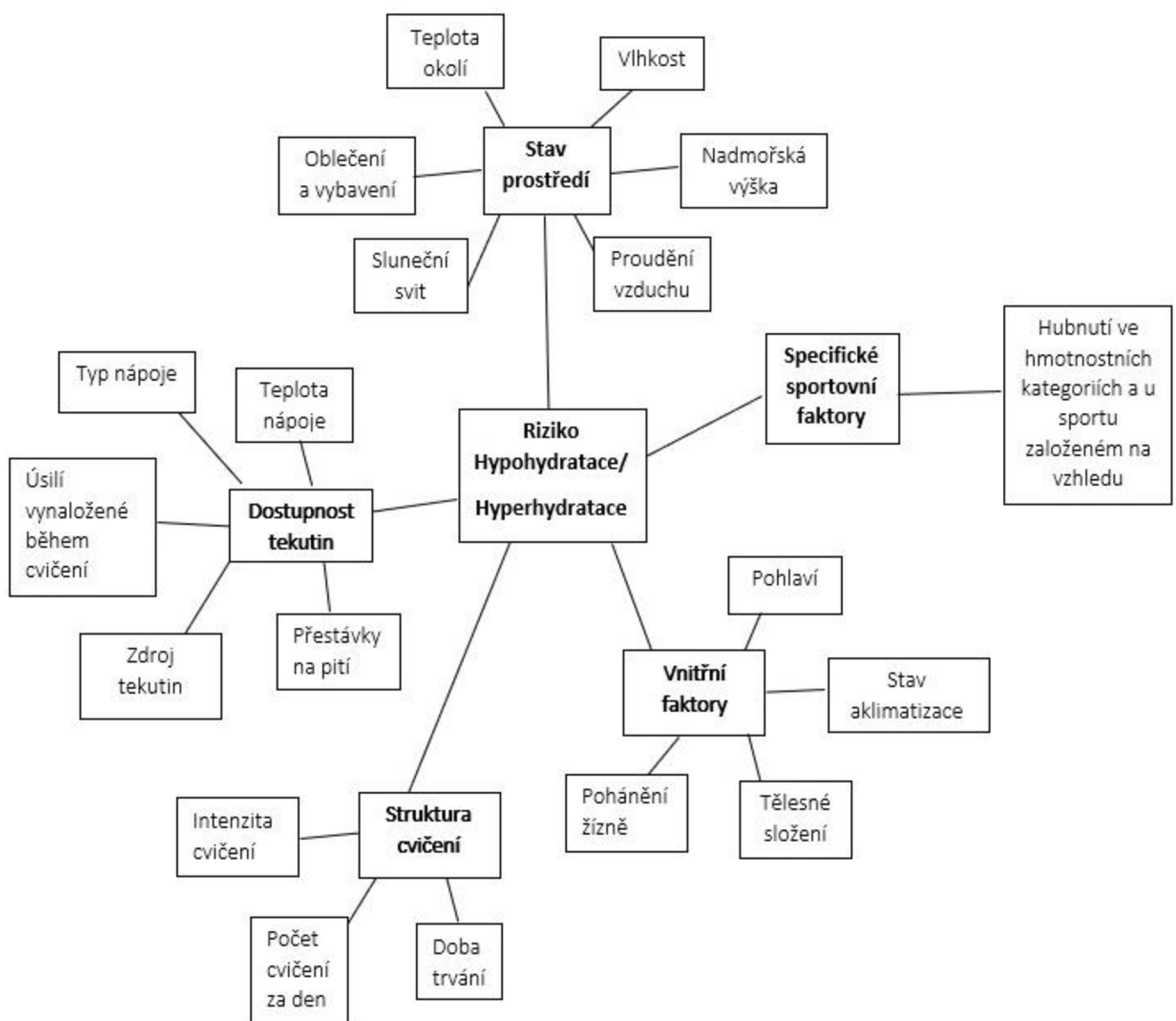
Teplota okolí

Vlhkost

Oblečení a vybavení

Stav prostředí

Nadmořská výška

Sluneční svit

Proudění vzduchu

Hubnutí ve hmotnostních kategoriích a u sportu založeném na vzhledu

Specifické sportovní faktory

Typ nápoje

Teplota nápoje

Riziko Hypohydratace/ Hyperhydratace

Úsilí vynaložené během cvičení

Dostupnost tekutin

Zdroj tekutin

Přestávky na pití

Pohlaví

Vnitřní faktory

Stav aklimatizace

Pohánění žízně

Tělesné složení

Intenzita cvičení

Struktura cvičení

Počet cvičení za den

Doba trvání